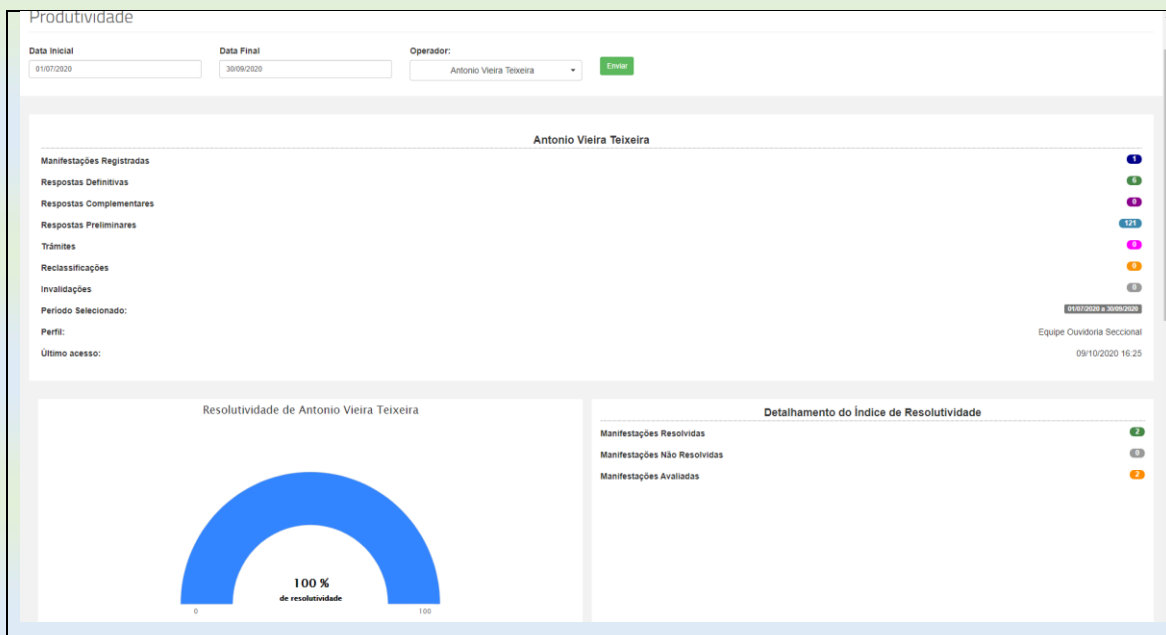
Produtividade

Data Inicial
01/07/2020

Data Final
30/09/2020

Operador:
Antonio Vieira Teixeira

Enviar

Antonio Vieira Teixeira

| | |
|---|---|
| Manifestações Registradas | 1 |
| Respostas Definitivas | 6 |
| Respostas Complementares | 0 |
| Respostas Preliminares | 121 |
| Trâmites | 0 |
| Reclassificações | 0 |
| Invalidações | 0 |
| Periodo Selecionado: | 01/07/2020 a 30/09/2020 |
| Perfil: | Equipe Ouvidoria Seccional |
| Último acesso: | 09/10/2020 16:25 |

Resolutividade de Antonio Vieira Teixeira

100 %
de resolutividade

0
100

Detalhamento do Índice de Resolutividade

| | |
|---|---|
| Manifestações Resolvidas | 2 |
| Manifestações Não Resolvidas | 0 |
| Manifestações Avaliadas | 2 |